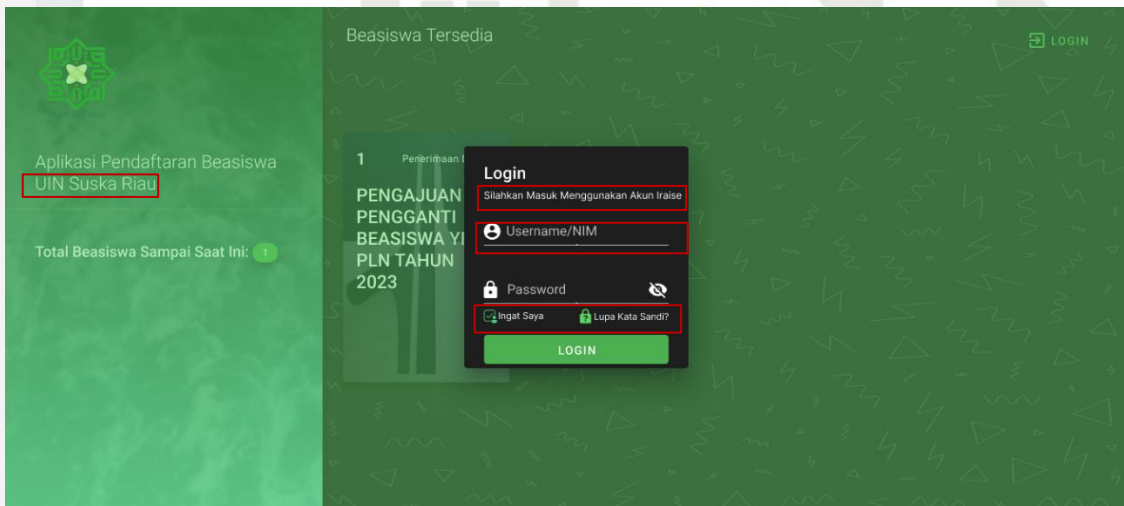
Aplikasi Pendaftaran Beasiswa UIN Suska Riau

Total Beasiswa Sampai Saat Ini: 1

Beasiswa Tersedia

LOGIN

1 Penerimaan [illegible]

PENGAJUAN PENGGANTI BEASISWA Y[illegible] PLN TAHUN 2023

Login

Silahkan Masuk Menggunakan Akun Iraise

Username/NIM

Password

Ingat Saya

Lupa Kata Sandi?

LOGIN